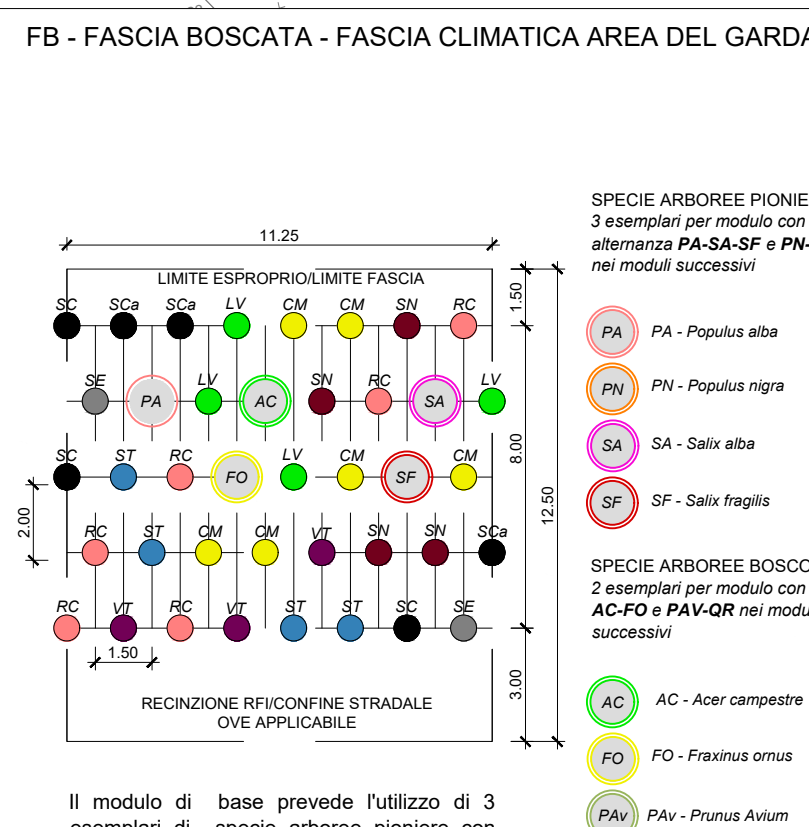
FB - FASCIA BOSCATA - FASCIA CLIMATICA AREA DEL GARDA

11.25

LIMITE ESPROPRIO/LIMITE FASCIA

SC SCa SCa LV CM CM SN RC

SE PA LV AC SN RC SA LV

SC ST RC FO LV CM SF CM

RC ST CM CM VT SN SN SCa

RC VT RC VT ST ST SC SE

1.50

2.00

1.50

8.00

12.50

3.00

RECINZIONE RFI/CONFINE STRADALE
OVE APPLICABILE

SPECIE ARBOREE PIONIE
3 esemplari per modulo con
alternanza PA-SA-SF e PN-
nei moduli successivi

PA PA - Populus alba

PN PN - Populus nigra

SA SA - Salix alba

SF SF - Salix fragilis

SPECIE ARBOREE BOSCO
2 esemplari per modulo con
AC-FO e PAV-QR nei modu
successivi

AC AC - Acer campestre

FO FO - Fraxinus ornus

PAv PAv - Prunus Avium

Il modulo di base prevede l'utilizzo di 3
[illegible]